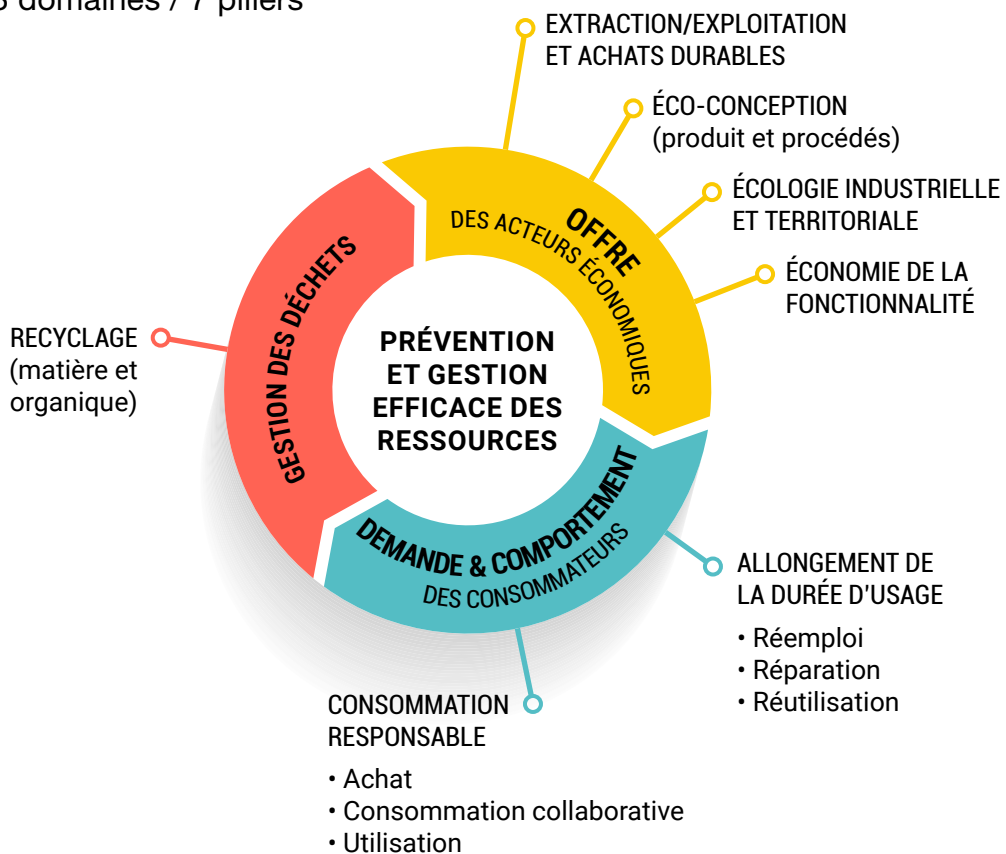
3 domaines / 7 piliers

EXTRACTION/EXPLOITATION ET ACHATS DURABLES

ÉCO-CONCEPTION (produit et procédés)

ÉCOLOGIE INDUSTRIELLE ET TERRITORIALE

ÉCONOMIE DE LA FONCTIONNALITÉ

OFFRE DES ACTEURS ÉCONOMIQUES

GESTION DES DÉCHETS

RECYCLAGE (matière et organique)

PRÉVENTION ET GESTION EFFICACE DES RESSOURCES

DEMANDE & COMPORTEMENT DES CONSOMMATEURS

ALLONGEMENT DE LA DURÉE D'USAGE
• Réemploi
• Réparation
• Réutilisation

CONSOMMATION RESPONSABLE
• Achat
• Consommation collaborative
• Utilisation